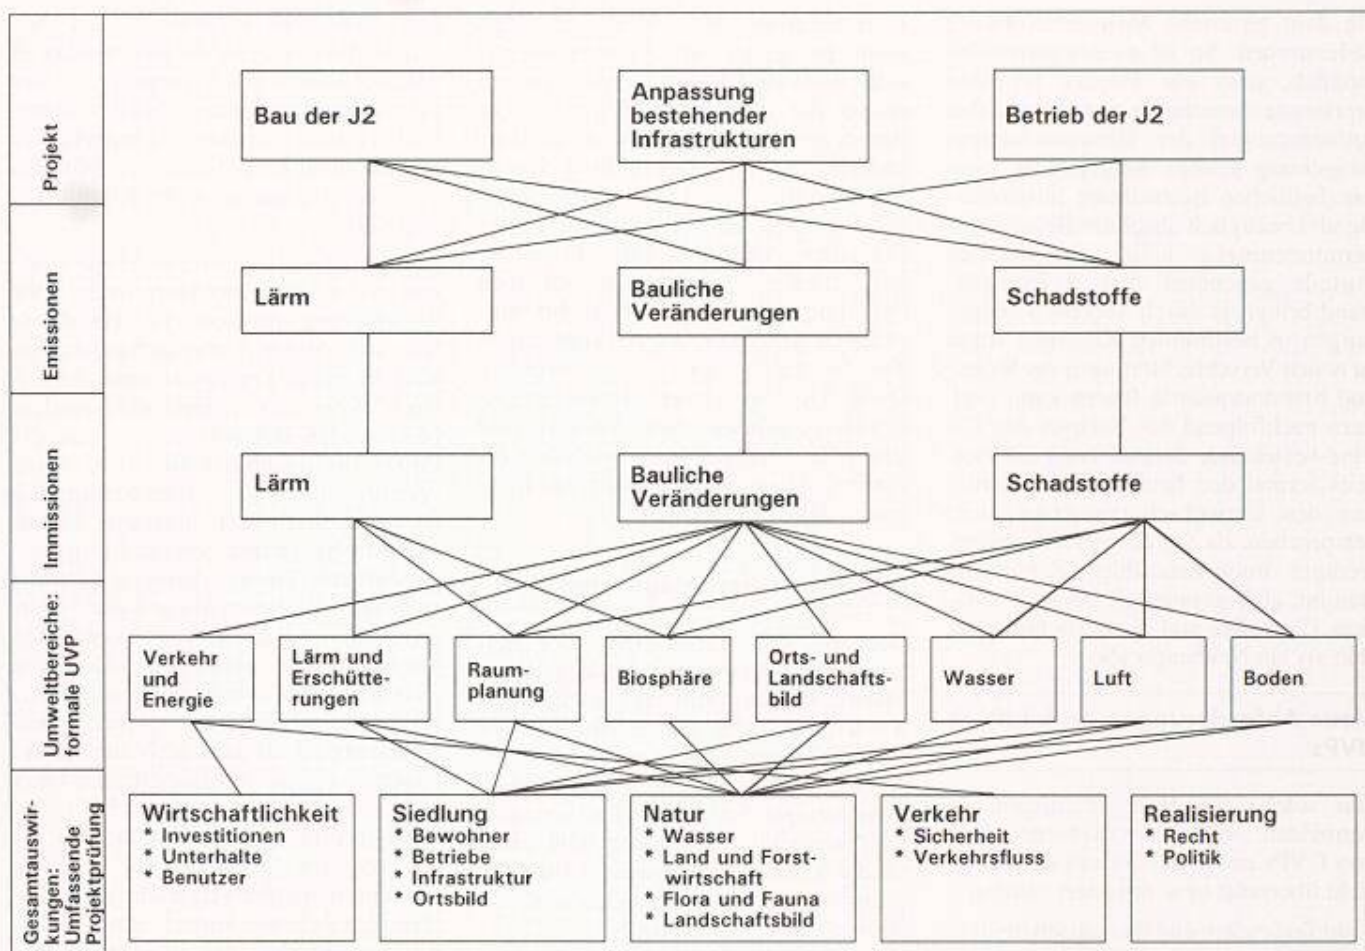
Projekt

Emissionen

Immissionen

Umweltbereiche: formale UVP

Gesamtauswirkungen: Umfassende Projektprüfung

Bau der J2

Anpassung bestehender Infrastrukturen

Betrieb der J2

Lärm

Bauliche Veränderungen

Schadstoffe

Lärm

Bauliche Veränderungen

Schadstoffe

Verkehr und Energie

Lärm und Erschütterungen

Raumplanung

Biosphäre

Orts- und Landschaftsbild

Wasser

Luft

Boden

Wirtschaftlichkeit
* Investitionen
* Unterhalte
* Benutzer

Siedlung
* Bewohner
* Betriebe
* Infrastruktur
* Ortsbild

Natur
* Wasser
* Land und Forstwirtschaft
* Flora und Fauna
* Landschaftsbild

Verkehr
* Sicherheit
* Verkehrsfluss

Realisierung
* Recht
* Politik